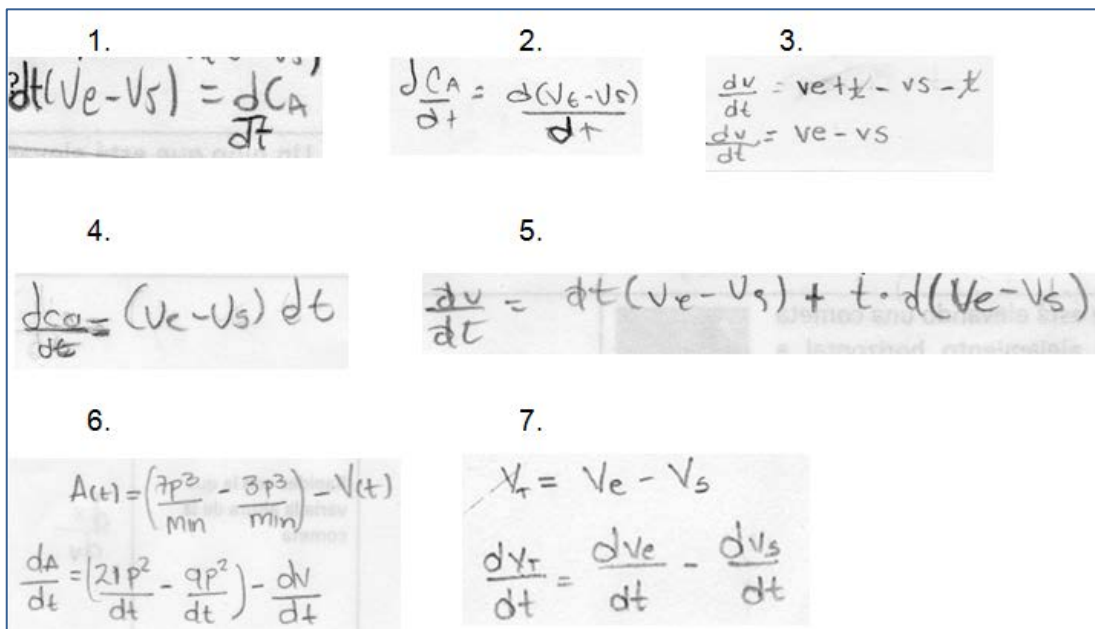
1.

$dt(V_e - V_s) = \frac{dC_A}{dt}$

2.

$\frac{dC_A}{dt} = \frac{d(V_6 - V_5)}{dt}$

3.

$\frac{dv}{dt} = ve + \cancel{t} - vs - \cancel{t}$

$\frac{dv}{dt} = ve - vs$

4.

$\frac{dca}{dt} = (V_e - V_s)\, dt$

5.

$\frac{dv}{dt} = dt(v_e - v_s) + t \cdot d(Ve - Vs)$

6.

$A(t) = \left(\frac{7p^3}{min} - \frac{3p^3}{min}\right) - V(t)$

$\frac{dA}{dt} = \left(\frac{21p^2}{dt} - \frac{9p^2}{dt}\right) - \frac{dV}{dt}$

7.

$V_T = V_e - V_s$

$\frac{dV_T}{dt} = \frac{dVe}{dt} - \frac{dVs}{dt}$